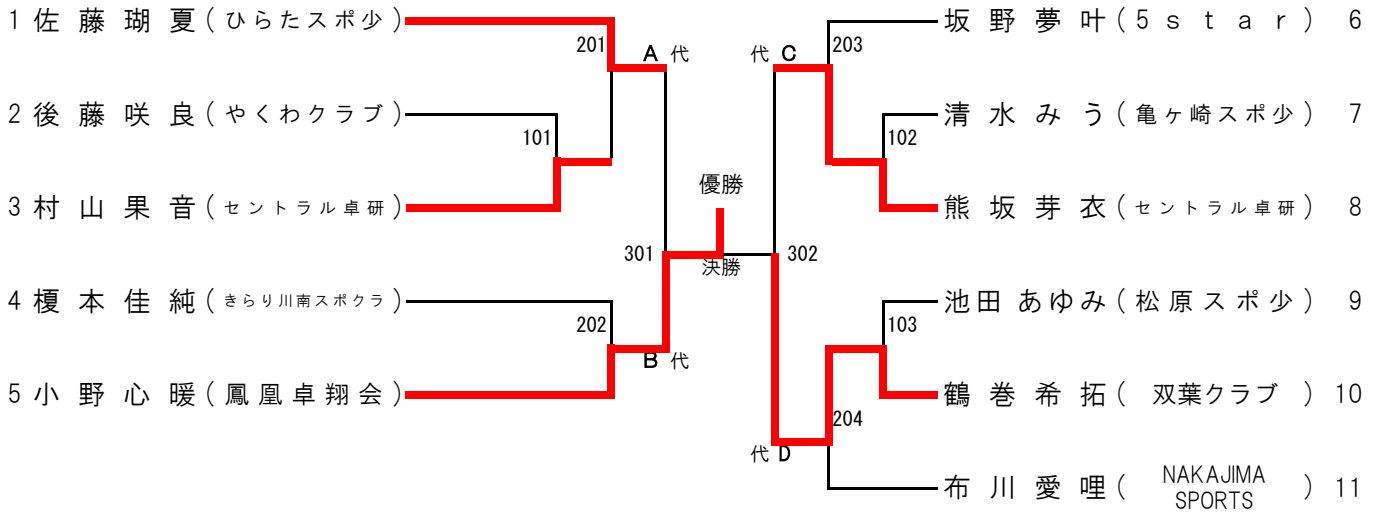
1 佐藤瑚夏（ひらたスポ少）
2 後藤咲良（やくわクラブ）
3 村山果音（セントラル卓研）
4 榎本佳純（きらり川南スポクラ）
5 小野心暖（鳳凰卓翔会）

201
101
202
301
A 代
B 代

優勝
決勝

代 C
代 D
203
102
302
103
204

坂野夢叶（5ｓｔａｒ） 6
清水みう（亀ヶ崎スポ少） 7
熊坂芽衣（セントラル卓研） 8
池田あゆみ（松原スポ少） 9
鶴巻希拓（ 双葉クラブ ） 10
布川愛哩（ NAKAJIMA SPORTS ） 11